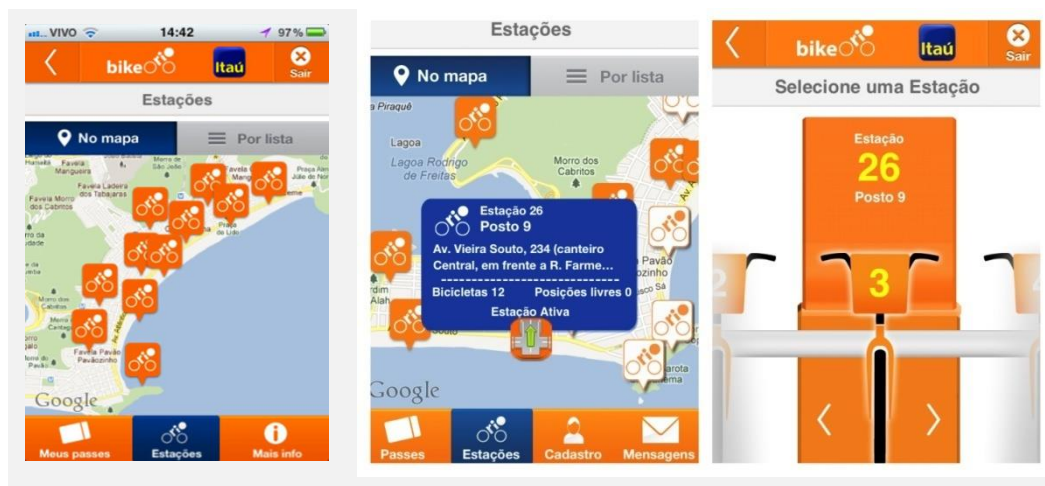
VIVO 14:42 97 %

bike

Itaú

Sair

Estações

No mapa

Por lista

Favela Mangueira

Favela Ladeira dos Tabajaras

Favela Morro dos Cabritos

Favela Pavão Pavãozinho

Google

Meus passes

Estações

Mais info

Estações

No mapa

Por lista

Lagoa

Lagoa Rodrigo de Freitas

Morro dos Cabritos

Estação 26
Posto 9
Av. Vieira Souto, 234 (canteiro Central, em frente a R. Farme...
Bicicletas 12 Posições livres 0
Estação Ativa

Google

Passes

Estações

Cadastro

Mensagens

bike

Itaú

Sair

Selecione uma Estação

Estação
26
Posto 9

3